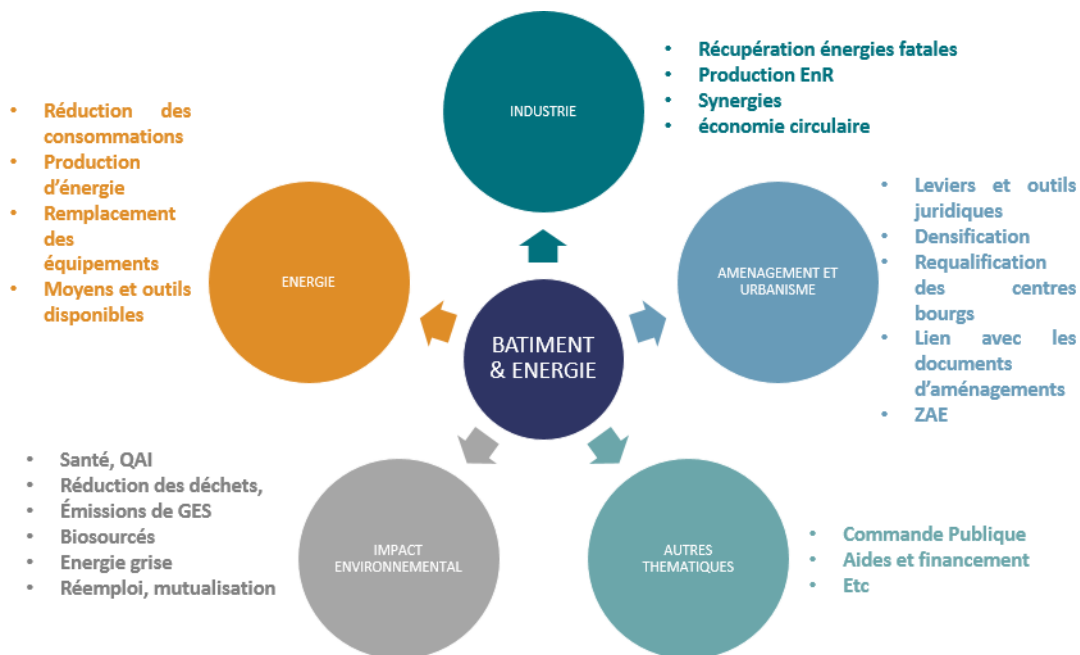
- Réduction des consommations
- Production d'énergie
- Remplacement des équipements
- Moyens et outils disponibles

ENERGIE

INDUSTRIE

- Récupération énergies fatales
- Production EnR
- Synergies
- économie circulaire

BATIMENT & ENERGIE

AMENAGEMENT ET URBANISME

- Leviers et outils juridiques
- Densification
- Requalification des centres bourgs
- Lien avec les documents d'aménagements
- ZAE

- Santé, QAI
- Réduction des déchets,
- Émissions de GES
- Biosourcés
- Energie grise
- Réemploi, mutualisation

IMPACT ENVIRONNEMENTAL

AUTRES THEMATIQUES

- Commande Publique
- Aides et financement
- Etc